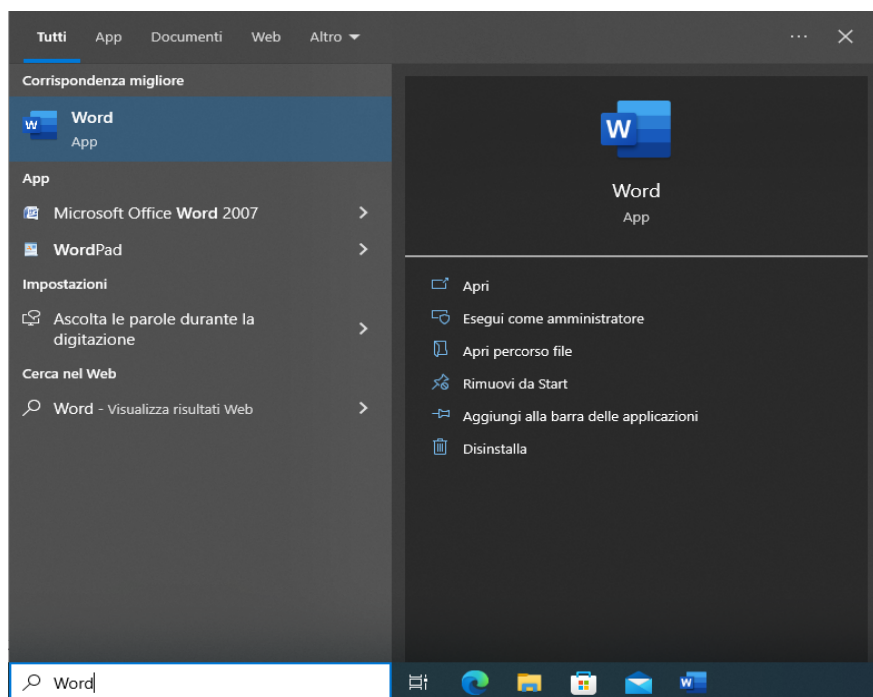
Tutti App Documenti Web Altro ▾ ··· ✕

Corrispondenza migliore

Word
App

App

Microsoft Office Word 2007 >

WordPad >

Impostazioni

Ascolta le parole durante la digitazione >

Cerca nel Web

Word - Visualizza risultati Web >

Word
App

Apri

Esegui come amministratore

Apri percorso file

Rimuovi da Start

Aggiungi alla barra delle applicazioni

Disinstalla

Word